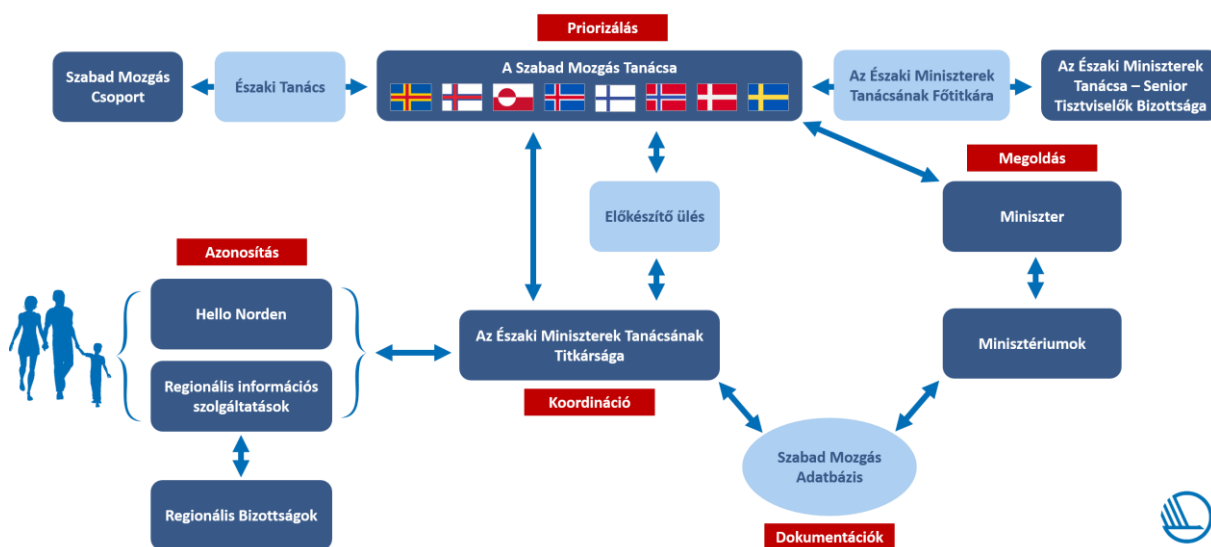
Priorizálás

Szabad Mozgás Csoport

Északi Tanács

A Szabad Mozgás Tanácsa

Az Északi Miniszterek Tanácsának Főtitkára

Az Északi Miniszterek Tanácsa – Senior Tisztviselők Bizottsága

Megoldás

Előkészítő ülés

Miniszter

Azonosítás

Hello Norden

Regionális információs szolgáltatások

Az Északi Miniszterek Tanácsának Titkársága

Minisztériumok

Koordináció

Szabad Mozgás Adatbázis

Regionális Bizottságok

Dokumentációk